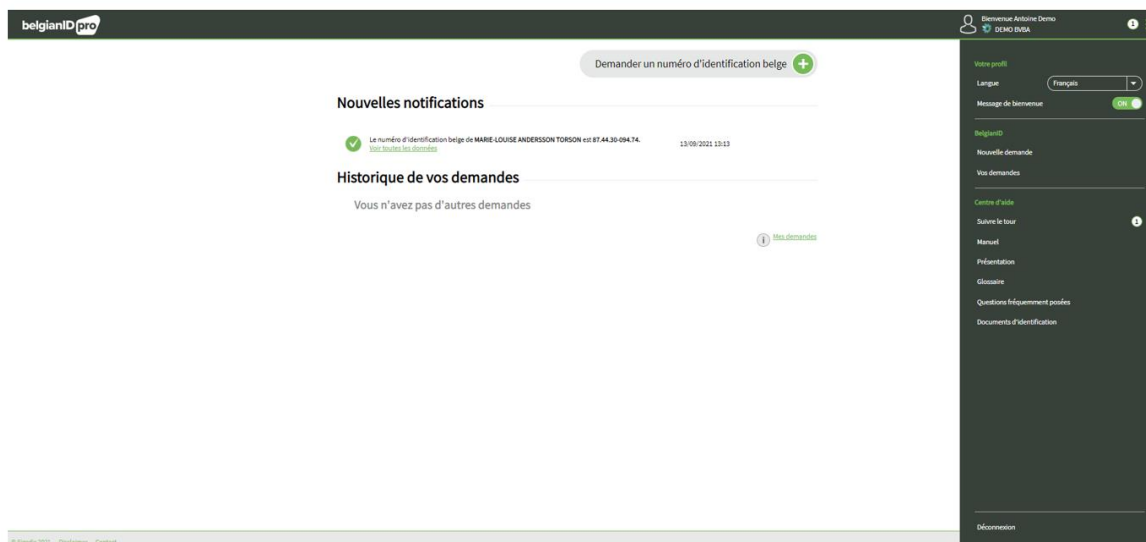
belgianID pro

Bienvenue Antoine Demo
DEMO BVBA

Demander un numéro d'identification belge

Nouvelles notifications

Le numéro d'identification belge de MARIE-LOUISE ANDERSSON TORSON est 87.44.30-094.74.
Voir toutes les données
13/09/2021 13:13

Historique de vos demandes

Vous n'avez pas d'autres demandes

Mes demandes

Votre profil
Langue Français
Message de bienvenue ON

BelgianID
Nouvelle demande
Vos demandes

Centre d'aide
Suivre le tour
Manuel
Présentation
Glossaire
Questions fréquemment posées
Documents d'identification

Déconnexion

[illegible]